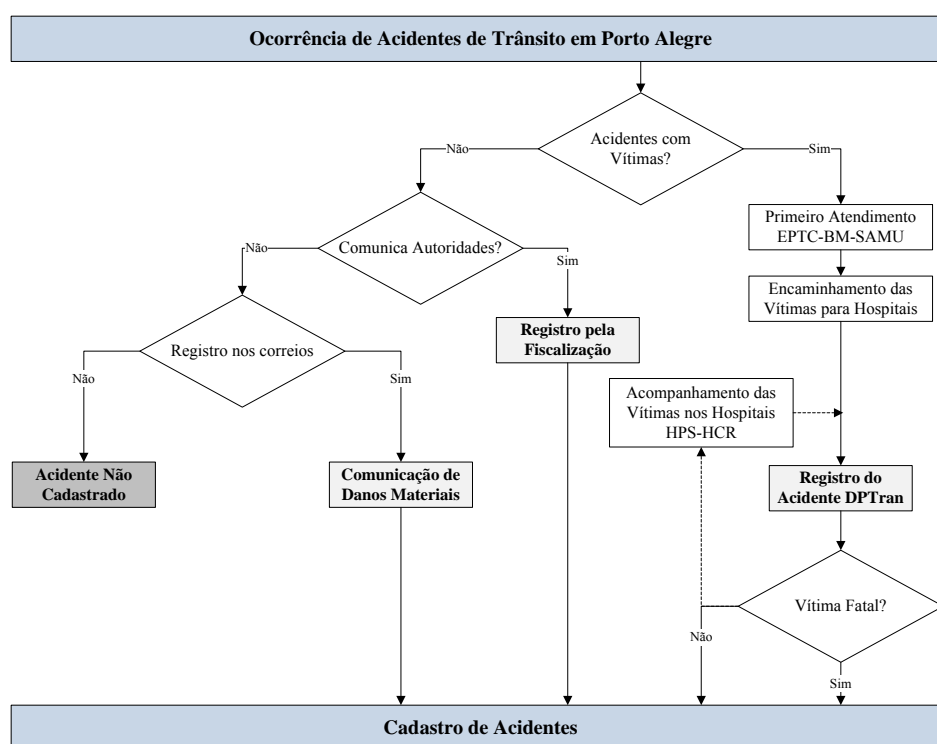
Ocorrência de Acidentes de Trânsito em Porto Alegre

Acidentes com Vítimas?

Não

Sim

Primeiro Atendimento EPTC-BM-SAMU

Encaminhamento das Vítimas para Hospitais

Comunica Autoridades?

Não

Sim

Registro pela Fiscalização

Registro nos correios

Não

Sim

Acompanhamento das Vítimas nos Hospitais HPS-HCR

Acidente Não Cadastrado

Comunicação de Danos Materiais

Registro do Acidente DPTran

Vítima Fatal?

Não

Sim

Cadastro de Acidentes